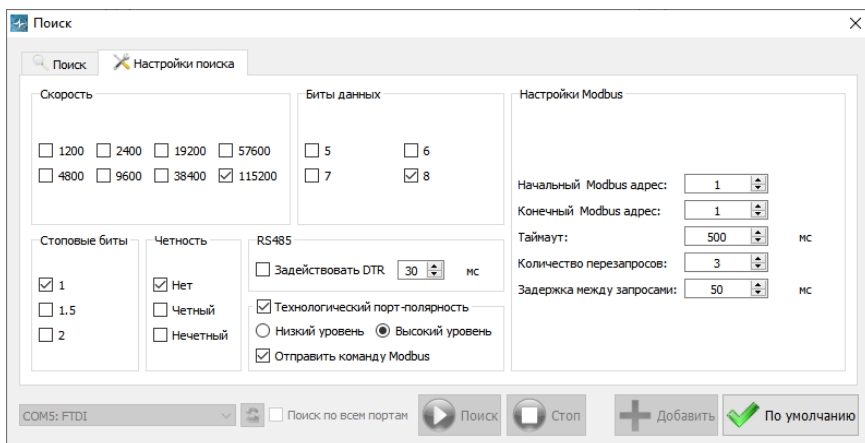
Поиск

Поиск | Настройки поиска

Скорость

1200 2400 19200 57600
4800 9600 38400 115200

Биты данных

5 6
7 8

Настройки Modbus

Начальный Modbus адрес: 1
Конечный Modbus адрес: 1
Таймаут: 500 мс
Количество перезапросов: 3
Задержка между запросами: 50 мс

Стоповые биты

1
1.5
2

Четность

Нет
Четный
Нечетный

RS485

Задействовать DTR 30 мс

Технологический порт-полярность

Низкий уровень Высокий уровень

Отправить команду Modbus

COM5: FTDI

Поиск по всем портам

Поиск

Стоп

Добавить

По умолчанию